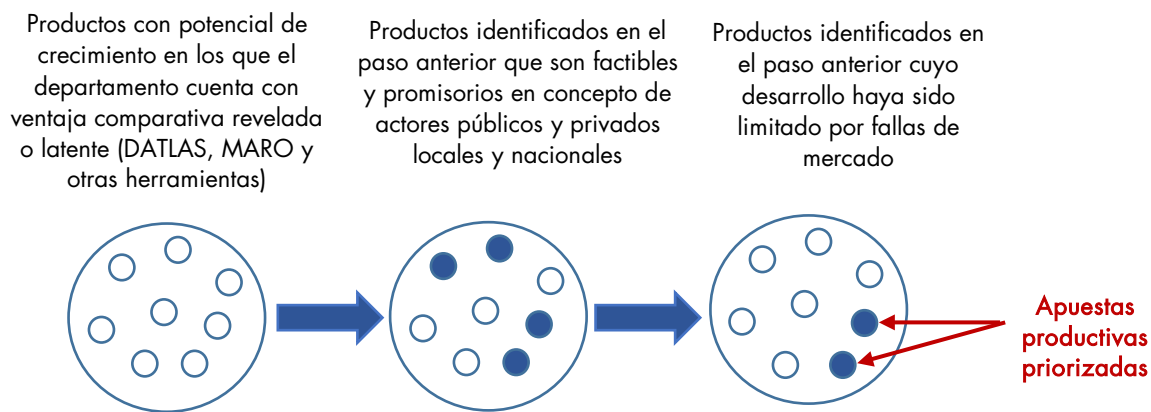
Productos con potencial de crecimiento en los que el departamento cuenta con ventaja comparativa revelada o latente (DATLAS, MARO y otras herramientas)

Productos identificados en el paso anterior que son factibles y promisorios en concepto de actores públicos y privados locales y nacionales

Productos identificados en el paso anterior cuyo desarrollo haya sido limitado por fallas de mercado

Apuestas productivas priorizadas